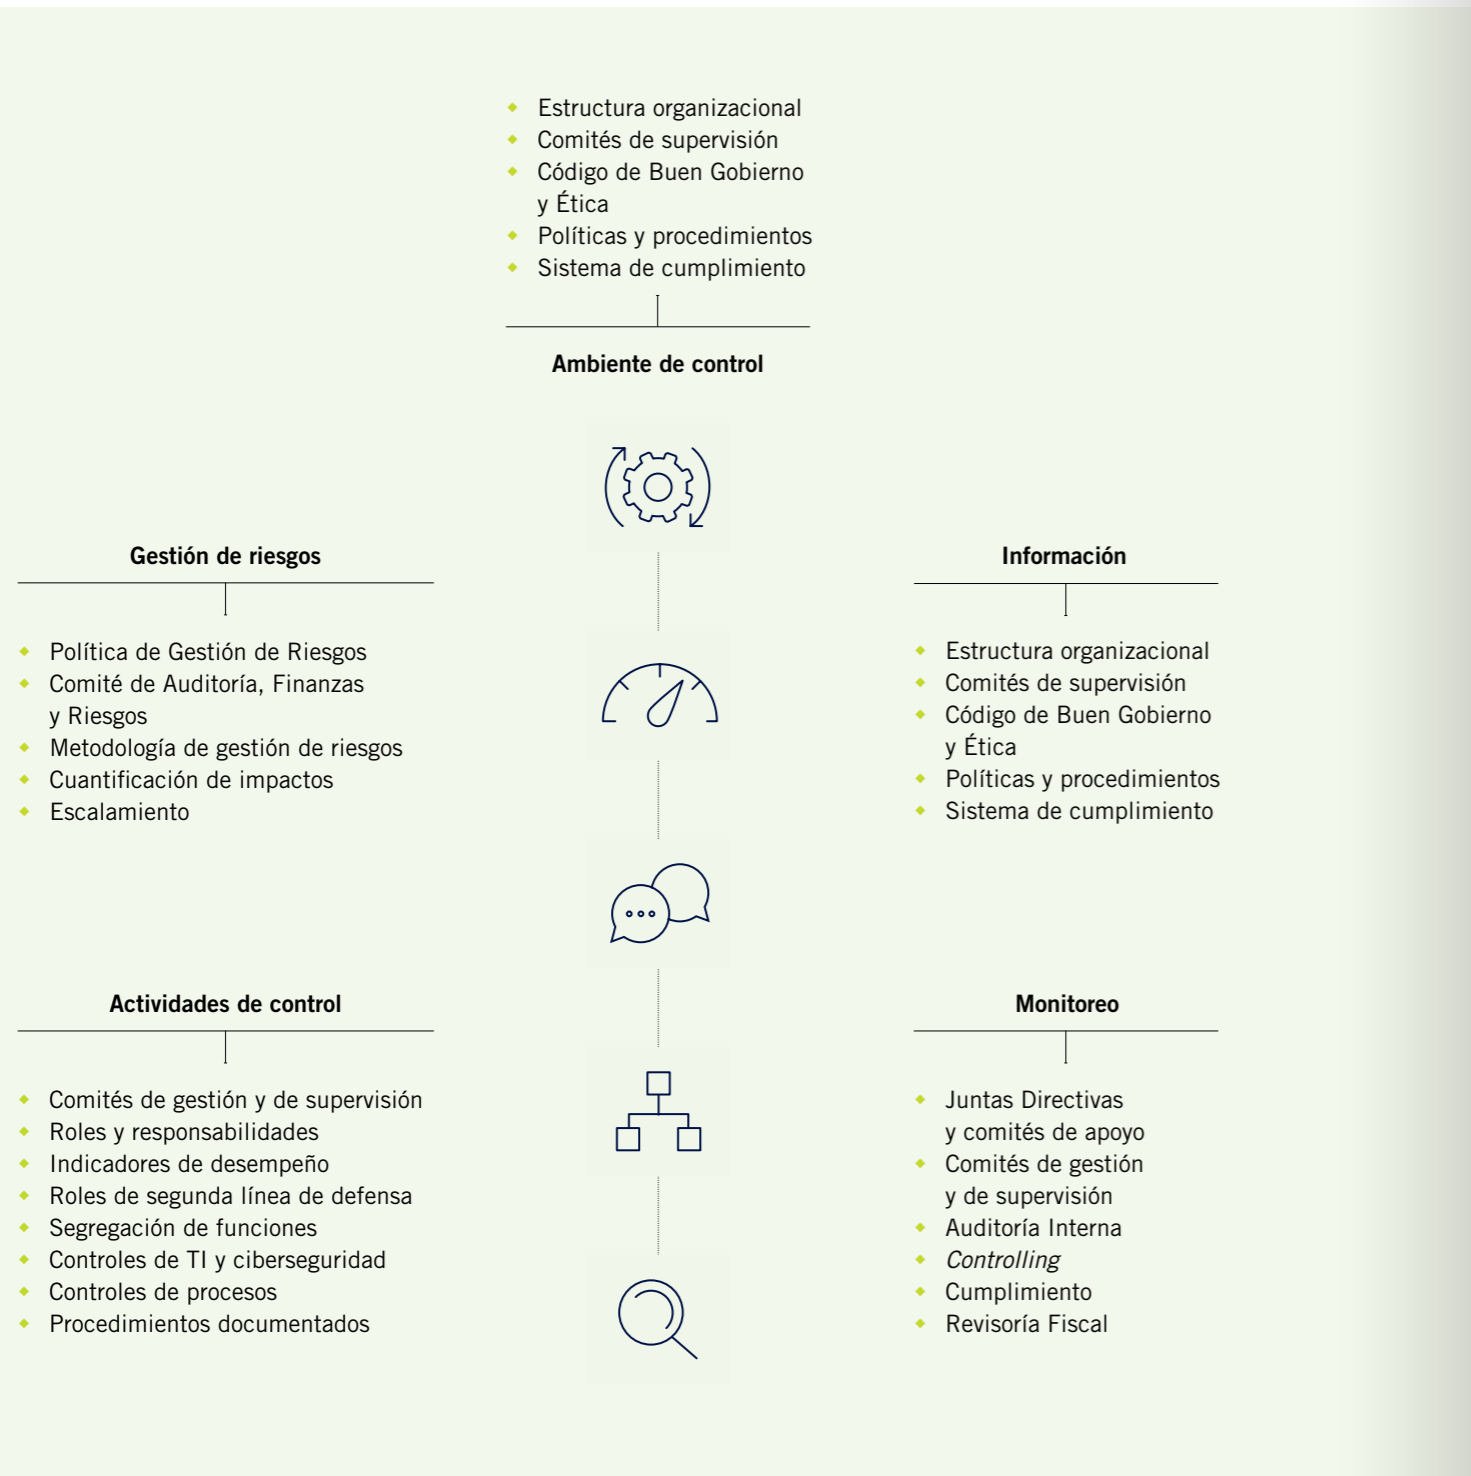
- Estructura organizacional
- Comités de supervisión
- Código de Buen Gobierno y Ética
- Políticas y procedimientos
- Sistema de cumplimiento

**Ambiente de control**

**Gestión de riesgos**

- Política de Gestión de Riesgos
- Comité de Auditoría, Finanzas y Riesgos
- Metodología de gestión de riesgos
- Cuantificación de impactos
- Escalamiento

**Información**

- Estructura organizacional
- Comités de supervisión
- Código de Buen Gobierno y Ética
- Políticas y procedimientos
- Sistema de cumplimiento

**Actividades de control**

- Comités de gestión y de supervisión
- Roles y responsabilidades
- Indicadores de desempeño
- Roles de segunda línea de defensa
- Segregación de funciones
- Controles de TI y ciberseguridad
- Controles de procesos
- Procedimientos documentados

**Monitoreo**

- Juntas Directivas y comités de apoyo
- Comités de gestión y de supervisión
- Auditoría Interna
- *Controlling*
- Cumplimiento
- Revisoría Fiscal